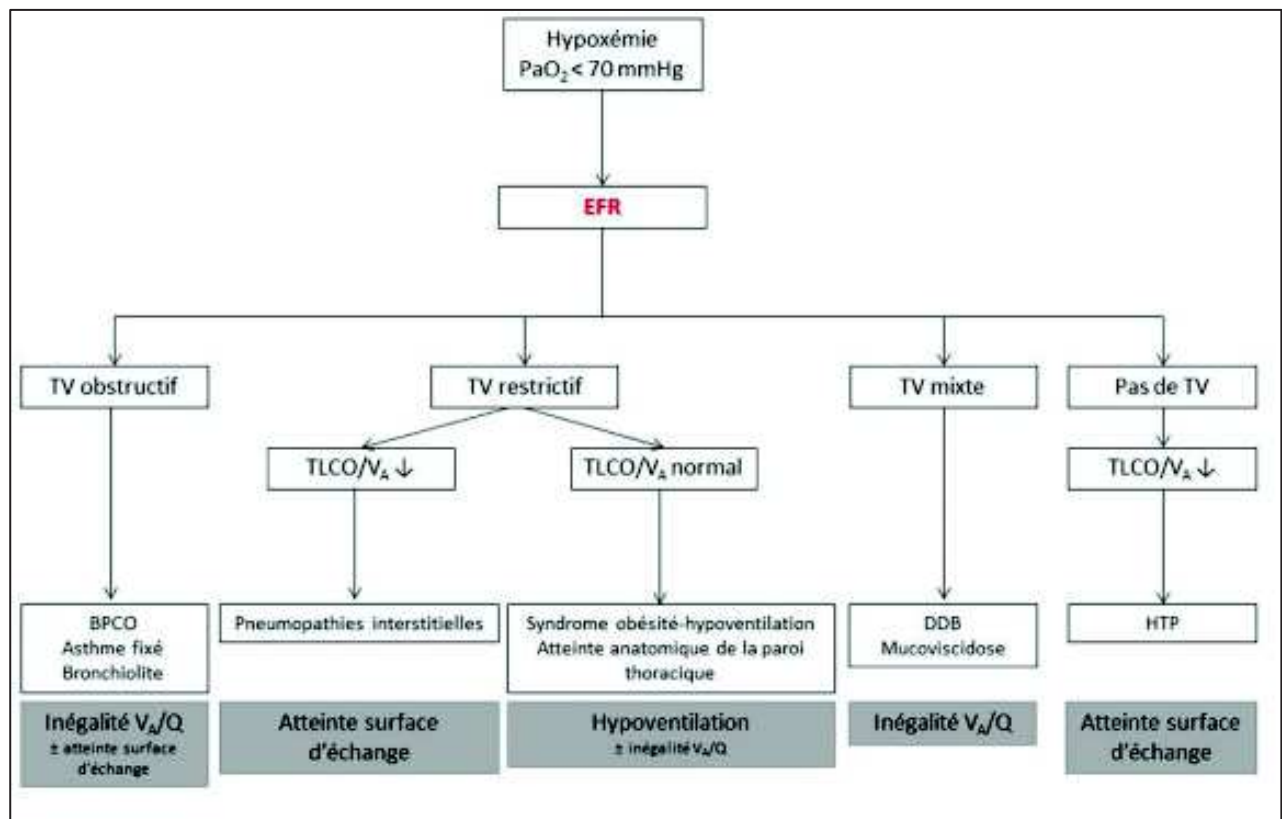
Hypoxémie
$PaO_2$ < 70 mmHg

EFR

TV obstructif

TV restrictif

TV mixte

Pas de TV

$TLCO/V_A$ ↓

$TLCO/V_A$ normal

$TLCO/V_A$ ↓

BPCO
Asthme fixé
Bronchiolite

Pneumopathies interstitielles

Syndrome obésité-hypoventilation
Atteinte anatomique de la paroi thoracique

DDB
Mucoviscidose

HTP

Inégalité $V_A/Q$
± atteinte surface d'échange

Atteinte surface d'échange

Hypoventilation
± inégalité $V_A/Q$

Inégalité $V_A/Q$

Atteinte surface d'échange